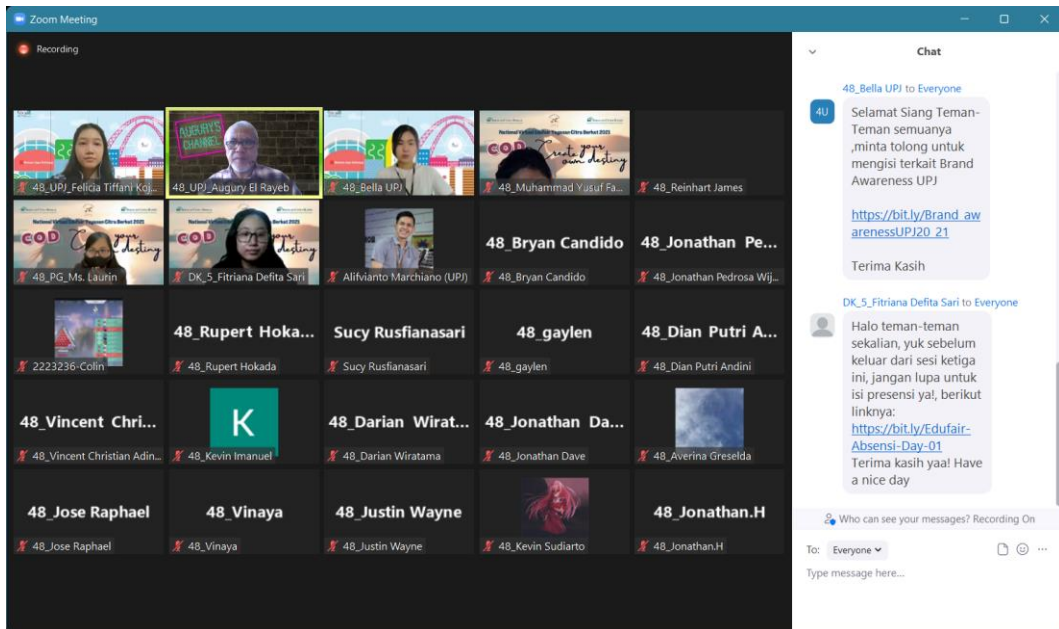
Zoom Meeting

Recording

AUGURY'S CHANNEL

COD Create your own destiny

National Virtual Edufair Yayasan Citra Berkat 2021

48_UPJ_Felicia Tiffani Koj...
48_UPJ_Augury El Rayeb
48_Bella UPJ
48_Muhammad Yusuf Fa...
48_Reinhart James

48_PG_Ms. Laurin
DK_5_Fitriana Defita Sari
Alifvianto Marchiano (UPJ)
48_Bryan Candido
48_Bryan Candido
48_Jonathan Pe...
48_Jonathan Pedrosa Wij...

2223236-Colin
48_Rupert Hoka...
48_Rupert Hokada
Sucy Rusfianasari
Sucy Rusfianasari
48_gaylen
48_gaylen
48_Dian Putri A...
48_Dian Putri Andini

48_Vincent Chri...
48_Vincent Christian Adin...
K
48_Kevin Imanuel
48_Darian Wirat...
48_Darian Wiratama
48_Jonathan Da...
48_Jonathan Dave
48_Averina Greselda

48_Jose Raphael
48_Jose Raphael
48_Vinaya
48_Vinaya
48_Justin Wayne
48_Justin Wayne
48_Kevin Sudiarto
48_Jonathan.H
48_Jonathan.H

Chat

48_Bella UPJ to Everyone
4U
Selamat Siang Teman-Teman semuanya ,minta tolong untuk mengisi terkait Brand Awareness UPJ

https://bit.ly/Brand_awarenessUPJ20_21

Terima Kasih

DK_5_Fitriana Defita Sari to Everyone
Halo teman-teman sekalian, yuk sebelum keluar dari sesi ketiga ini, jangan lupa untuk isi presensi ya!, berikut linknya: https://bit.ly/Edufair-Absensi-Day-01 Terima kasih yaa! Have a nice day

Who can see your messages? Recording On

To: Everyone

Type message here...